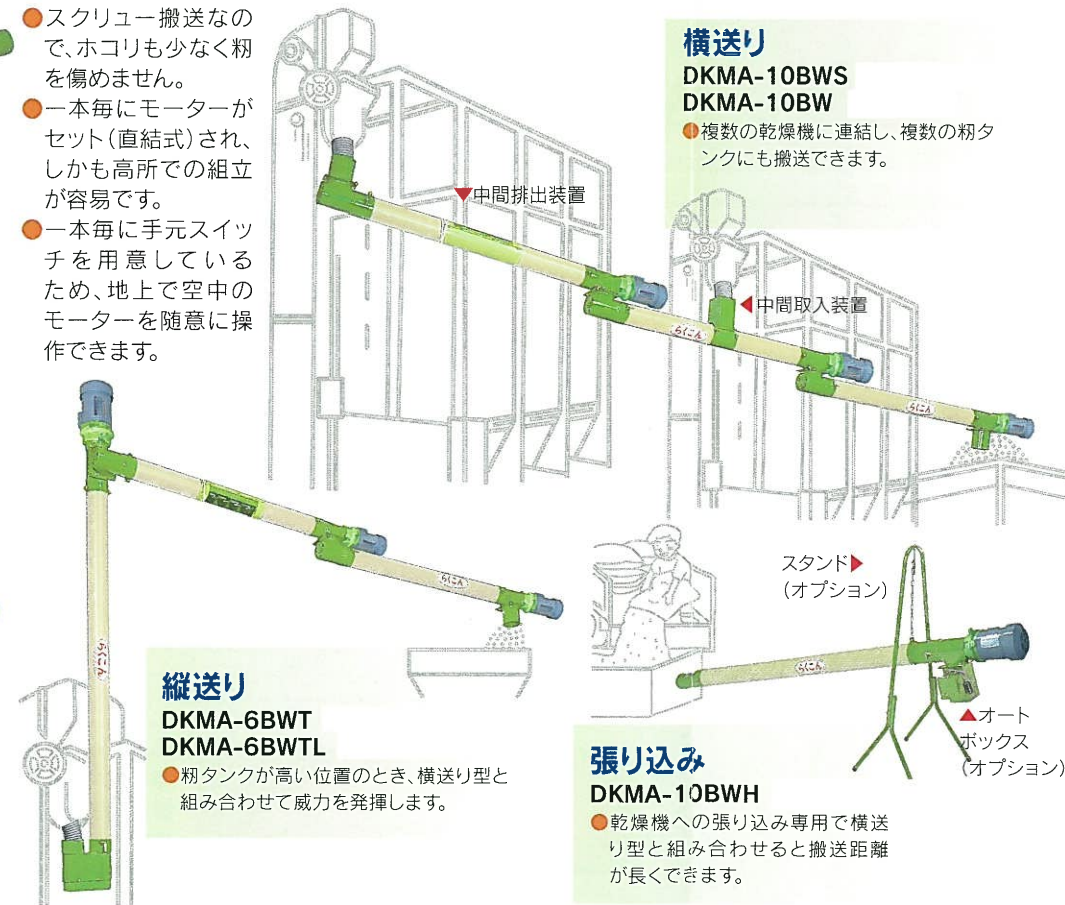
●スクリュー搬送なので、ホコリも少なく籾を傷めません。
●一本毎にモーターがセット(直結式)され、しかも高所での組立が容易です。
●一本毎に手元スイッチを用意しているため、地上で空中のモーターを随意に操作できます。

横送り
DKMA-10BWS
DKMA-10BW
●複数の乾燥機に連結し、複数の籾タンクにも搬送できます。

▼中間排出装置

◀中間取入装置

らくにん

らくにん

らくにん

らくにん

らくにん

縦送り
DKMA-6BWT
DKMA-6BWTL
●籾タンクが高い位置のとき、横送り型と組み合わせて威力を発揮します。

スタンド▶
(オプション)

▲オートボックス
(オプション)

張り込み
DKMA-10BWH
●乾燥機への張り込み専用で横送り型と組み合わせると搬送距離が長くできます。